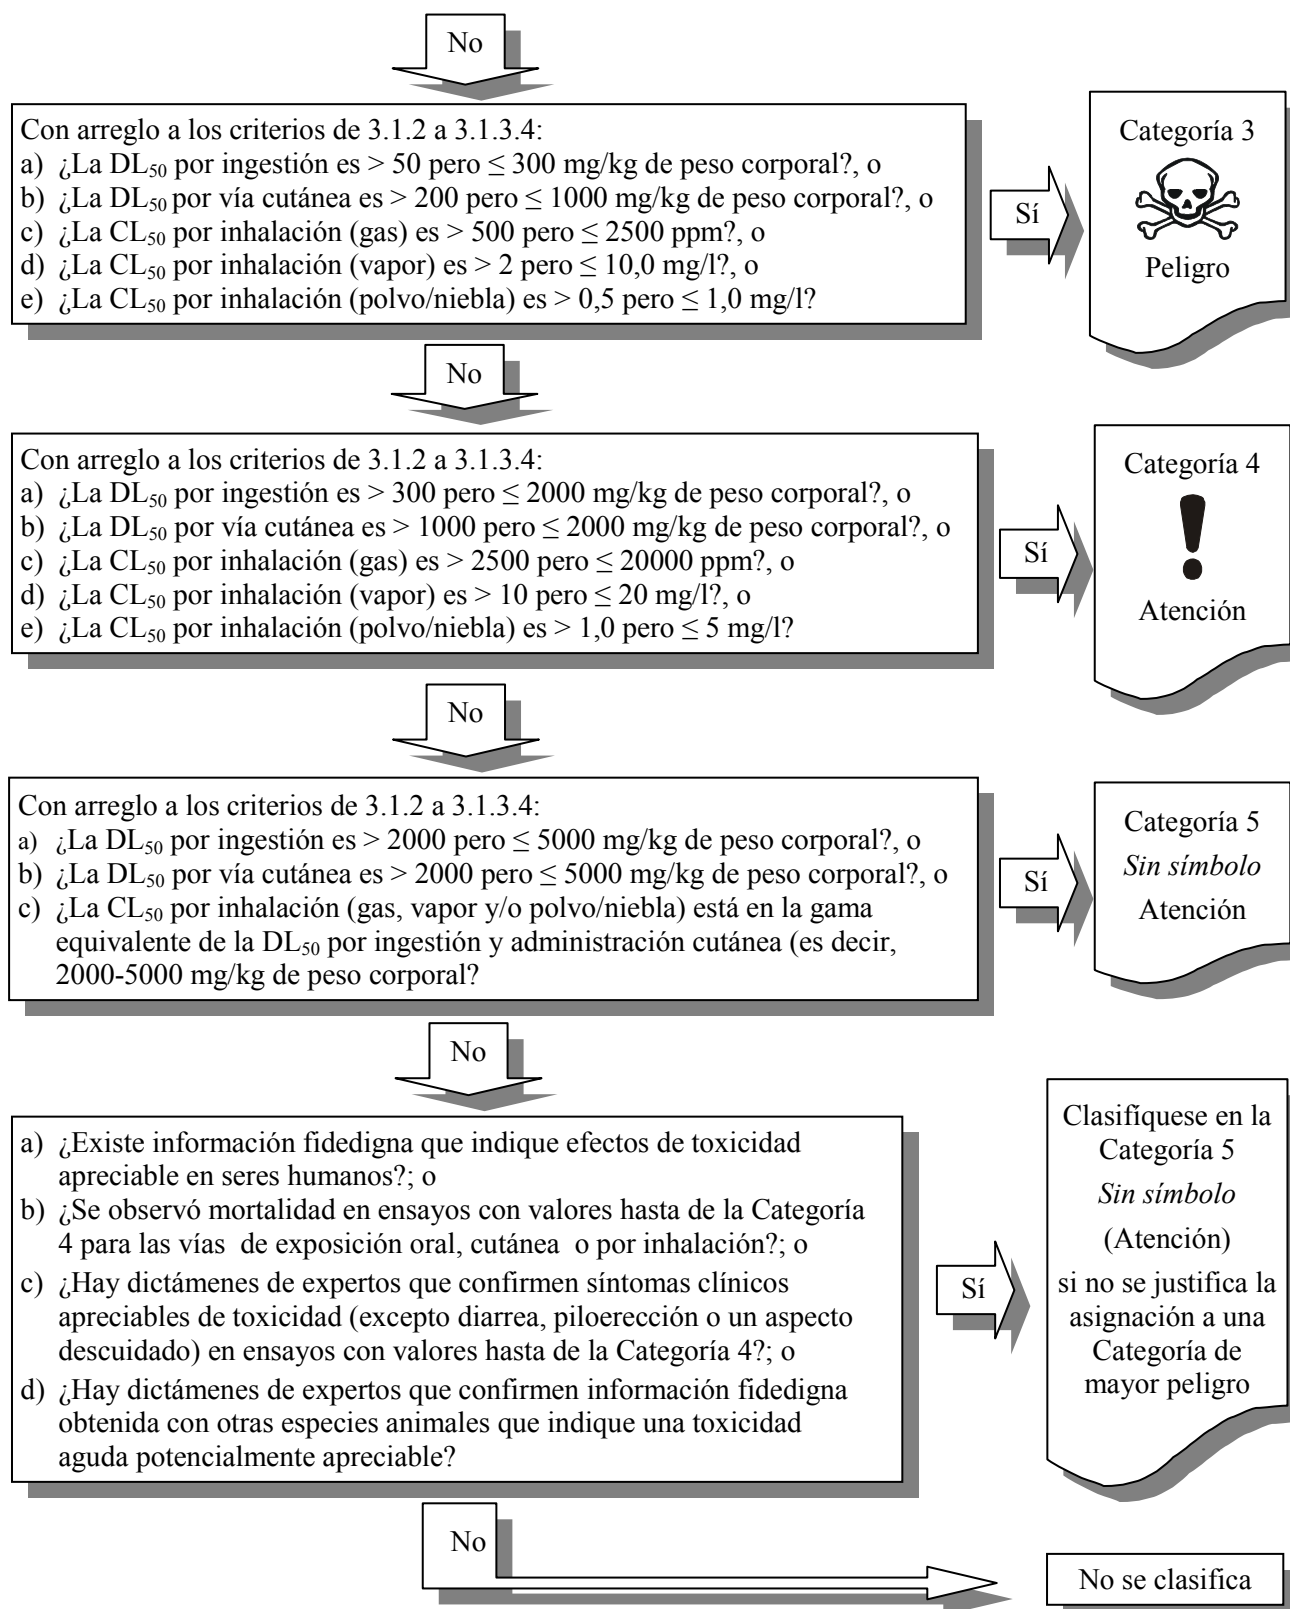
No

Con arreglo a los criterios de 3.1.2 a 3.1.3.4:
a) ¿La $DL_{50}$ por ingestión es > 50 pero ≤ 300 mg/kg de peso corporal?, o
b) ¿La $DL_{50}$ por vía cutánea es > 200 pero ≤ 1000 mg/kg de peso corporal?, o
c) ¿La $CL_{50}$ por inhalación (gas) es > 500 pero ≤ 2500 ppm?, o
d) ¿La $CL_{50}$ por inhalación (vapor) es > 2 pero ≤ 10,0 mg/l?, o
e) ¿La $CL_{50}$ por inhalación (polvo/niebla) es > 0,5 pero ≤ 1,0 mg/l?

Sí

Categoría 3
Peligro

No

Con arreglo a los criterios de 3.1.2 a 3.1.3.4:
a) ¿La $DL_{50}$ por ingestión es > 300 pero ≤ 2000 mg/kg de peso corporal?, o
b) ¿La $DL_{50}$ por vía cutánea es > 1000 pero ≤ 2000 mg/kg de peso corporal?, o
c) ¿La $CL_{50}$ por inhalación (gas) es > 2500 pero ≤ 20000 ppm?, o
d) ¿La $CL_{50}$ por inhalación (vapor) es > 10 pero ≤ 20 mg/l?, o
e) ¿La $CL_{50}$ por inhalación (polvo/niebla) es > 1,0 pero ≤ 5 mg/l?

Sí

Categoría 4
Atención

No

Con arreglo a los criterios de 3.1.2 a 3.1.3.4:
a) ¿La $DL_{50}$ por ingestión es > 2000 pero ≤ 5000 mg/kg de peso corporal?, o
b) ¿La $DL_{50}$ por vía cutánea es > 2000 pero ≤ 5000 mg/kg de peso corporal?, o
c) ¿La $CL_{50}$ por inhalación (gas, vapor y/o polvo/niebla) está en la gama equivalente de la $DL_{50}$ por ingestión y administración cutánea (es decir, 2000-5000 mg/kg de peso corporal?

Sí

Categoría 5
*Sin símbolo*
Atención

No

a) ¿Existe información fidedigna que indique efectos de toxicidad apreciable en seres humanos?; o
b) ¿Se observó mortalidad en ensayos con valores hasta de la Categoría 4 para las vías de exposición oral, cutánea o por inhalación?; o
c) ¿Hay dictámenes de expertos que confirmen síntomas clínicos apreciables de toxicidad (excepto diarrea, piloerección o un aspecto descuidado) en ensayos con valores hasta de la Categoría 4?; o
d) ¿Hay dictámenes de expertos que confirmen información fidedigna obtenida con otras especies animales que indique una toxicidad aguda potencialmente apreciable?

Sí

Clasifíquese en la Categoría 5
*Sin símbolo*
(Atención)
si no se justifica la asignación a una Categoría de mayor peligro

No

No se clasifica